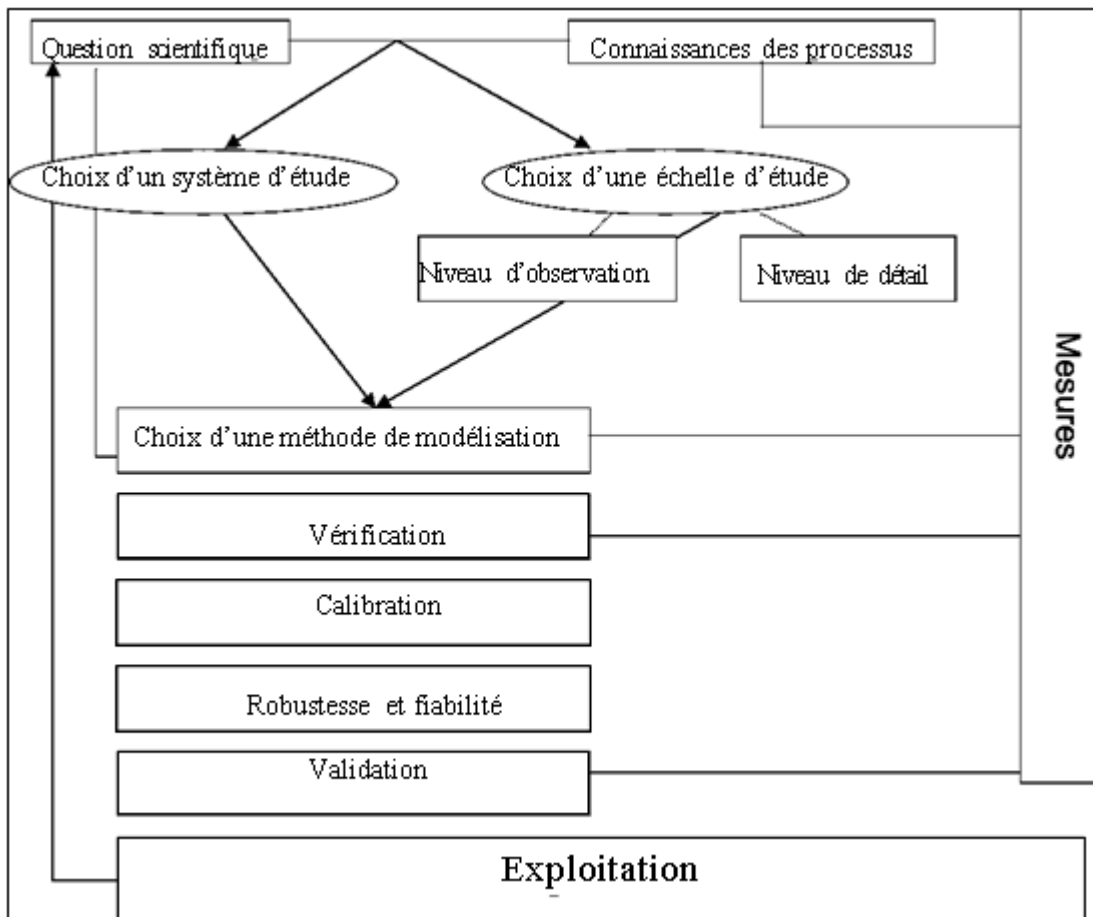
Question scientifique

Connaissances des processus

Choix d'un système d'étude

Choix d'une échelle d'étude

Niveau d'observation

Niveau de détail

Mesures

Choix d'une méthode de modélisation

Vérification

Calibration

Robustesse et fiabilité

Validation

Exploitation